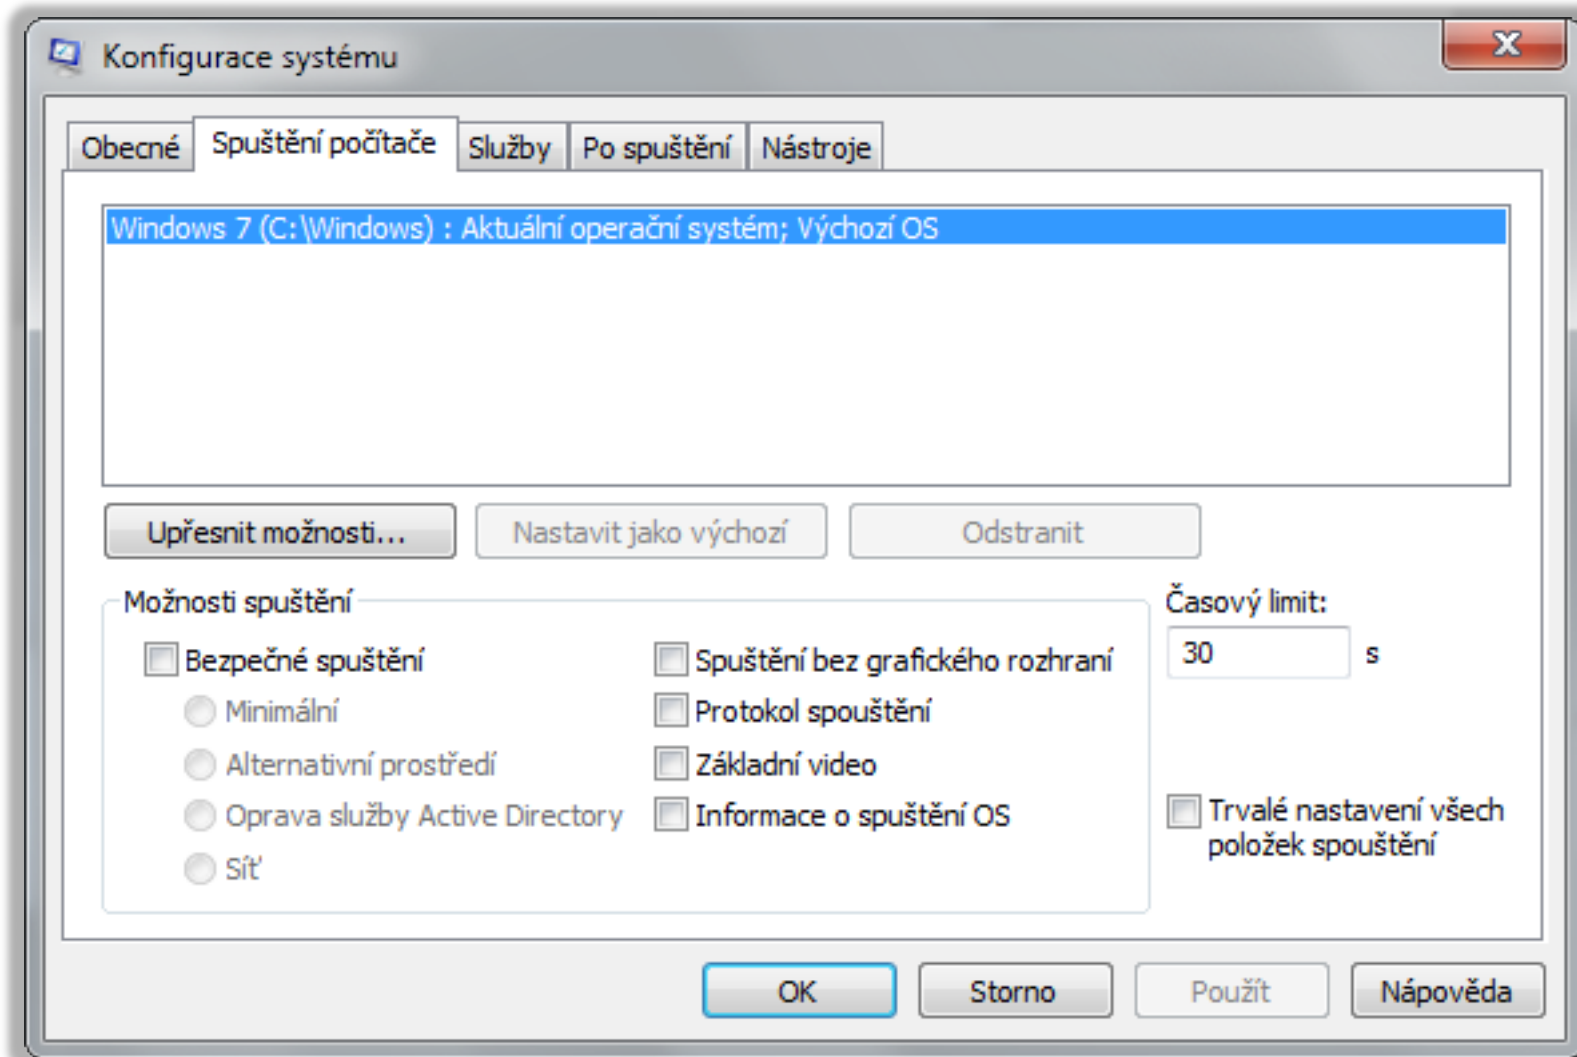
Konfigurace systému

Obecné | Spuštění počítače | Služby | Po spuštění | Nástroje

Windows 7 (C:\Windows) : Aktuální operační systém; Výchozí OS

Upřesnit možnosti... | Nastavit jako výchozí | Odstranit

Možnosti spuštění

Bezpečné spuštění
Minimální
Alternativní prostředí
Oprava služby Active Directory
Síť

Spuštění bez grafického rozhraní
Protokol spouštění
Základní video
Informace o spuštění OS

Časový limit:
30 s

Trvalé nastavení všech položek spouštění

OK | Storno | Použít | Nápověda